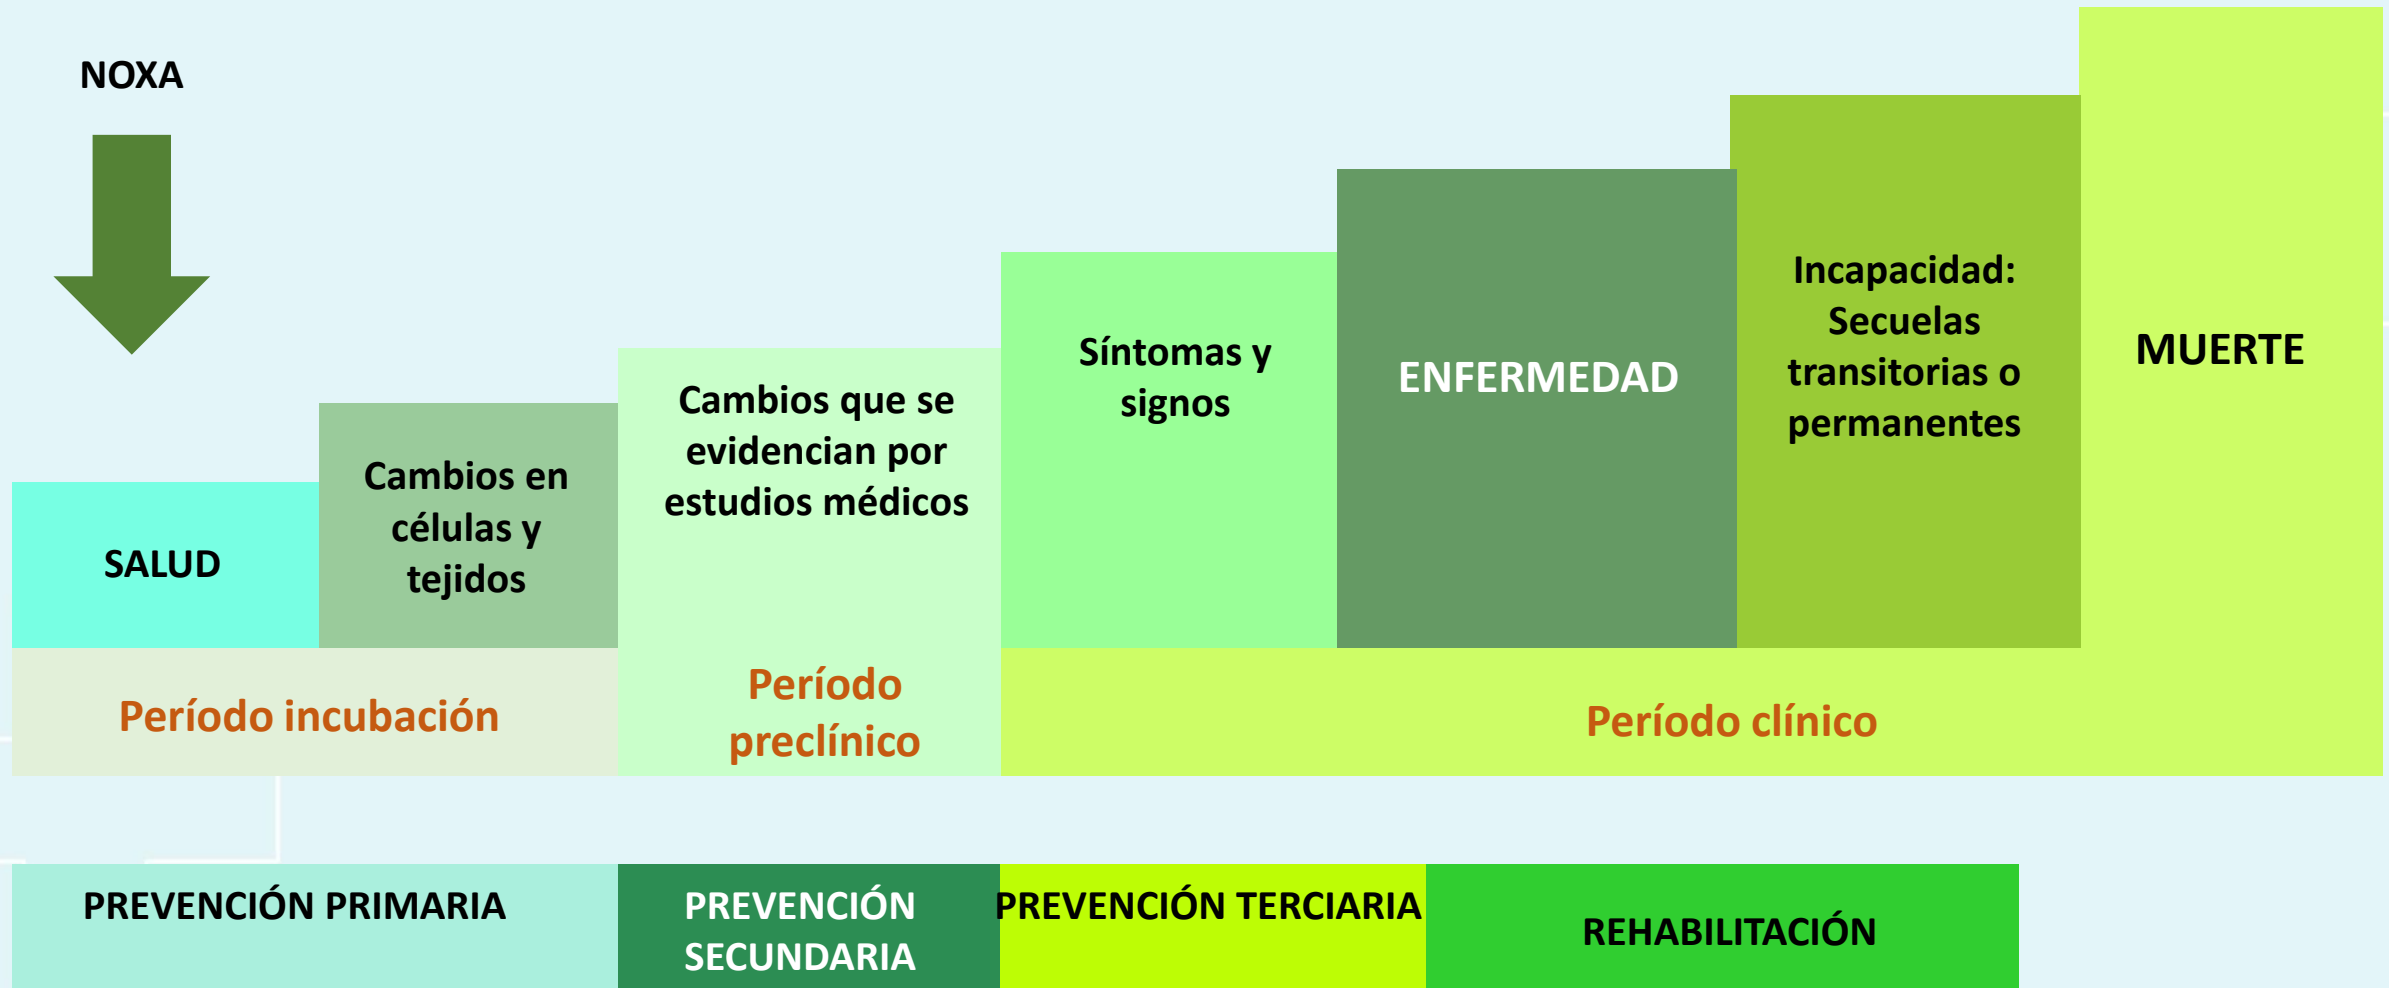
NOXA

SALUD

Cambios en células y tejidos

Cambios que se evidencian por estudios médicos

Síntomas y signos

ENFERMEDAD

Incapacidad: Secuelas transitorias o permanentes

MUERTE

Período incubación

Período preclínico

Período clínico

PREVENCIÓN PRIMARIA

PREVENCIÓN SECUNDARIA

PREVENCIÓN TERCIARIA

REHABILITACIÓN